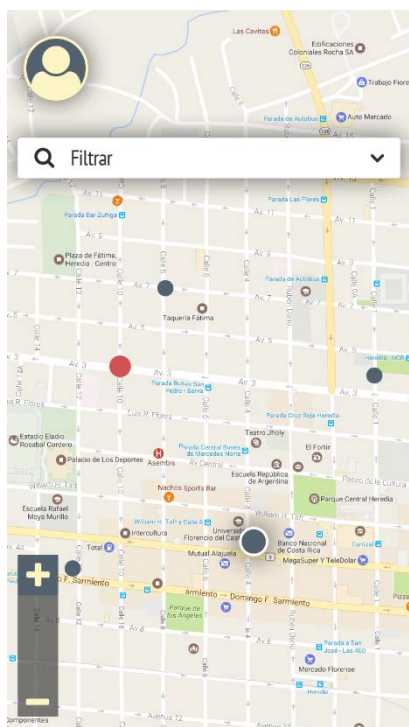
Las Cavitas
Edificaciones Coloniales Rocha SA
Trabajo Florem
Parada de Autobus
Auto Mercado
126
Filtrar
Parada Las Flores
Av. 11
Parada Bar Zuñiga
Av. 11
Av. 9
Plaza de Fátima, Heredia, Centro
Av. 7
Parada de Autobus
Av. 7
Taquería Fátima
Av. 5
Av. 5
Heredia - UCR
Av. 3
Parada Buses San Pedro - Barva
Av. 3
Luis R. Flores
Parada Cruz Roja Heredia
Estadio Eladio Rosabal Cordero
Teatro Jhaly
Parada Central Buses de Mercado Heredia
El Fortín
Palacio de Los Deportes
Asembis
Av. Central
Escuela República de Argentina
Paseo de la Ur
Nachos Sports Bar
Parque Central Heredia
Escuela Rafael Moya Murillo
William H. Taft y Calle 6
Intercultura
Universidad Florencio del Castillo
Banco Nacional de Costa Rica
Total
Mutual Alajuela
MegaSuper Y TeleDolar
Carrizal
+
Domingo F. Sarmiento
armiento — Domingo F. Sarmiento
Parque de los Ángeles
Pizza
Parada a San José - Las 4ED
Mercado Florense
Heredia
Componentes
Avenida 12
—